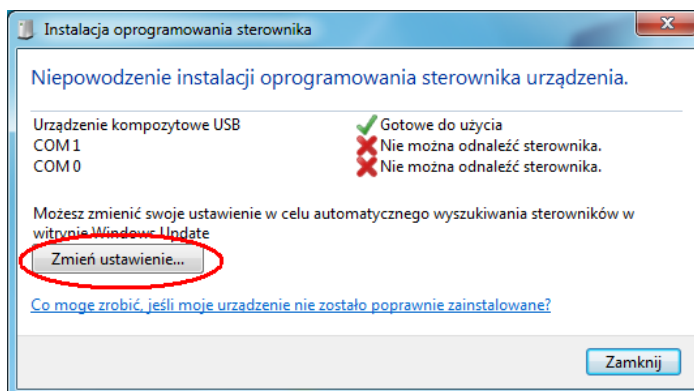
Instalacja oprogramowania sterownika

Niepowodzenie instalacji oprogramowania sterownika urządzenia.

| | |
|---|---|
| Urządzenie kompozytowe USB | Gotowe do użycia |
| COM 1 | Nie można odnaleźć sterownika. |
| COM 0 | Nie można odnaleźć sterownika. |

Możesz zmienić swoje ustawienie w celu automatycznego wyszukiwania sterowników w witrynie Windows Update

Zmień ustawienie...

Co moge zrobić, jeśli moje urzadzenie nie zostało poprawnie zainstalowane?

Zamknij